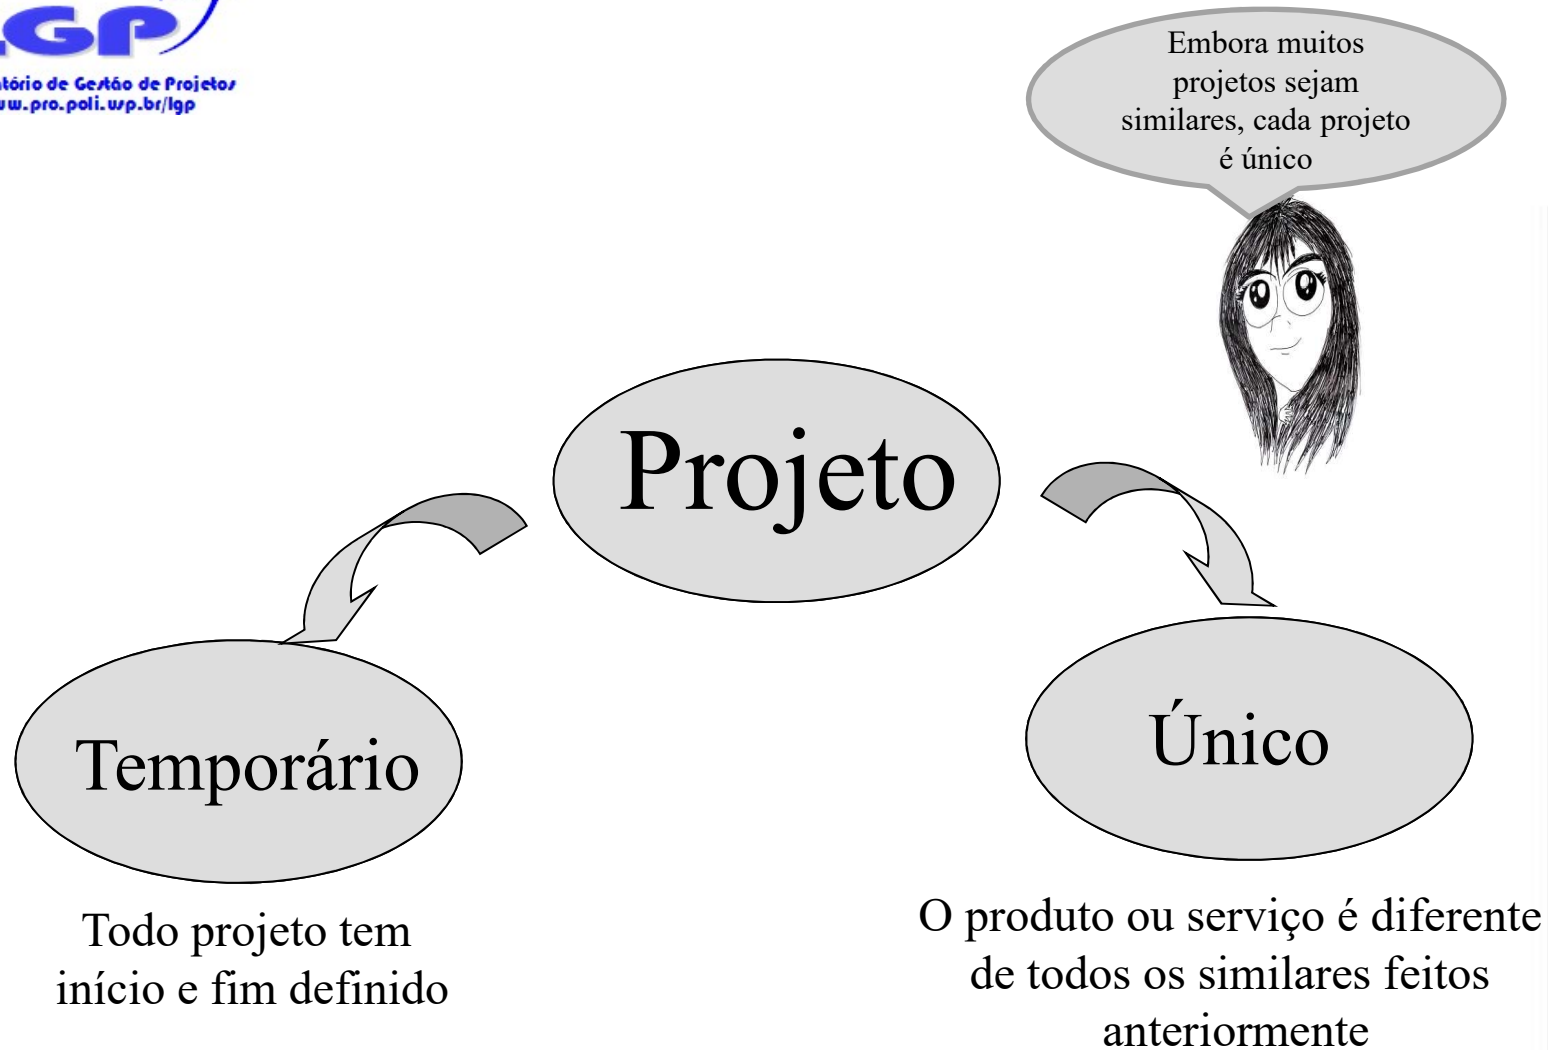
LGP
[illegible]tório de Gestão de Projetos
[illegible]w.pro.poli.usp.br/lgp

Embora muitos projetos sejam similares, cada projeto é único

Projeto

Temporário

Único

Todo projeto tem início e fim definido

O produto ou serviço é diferente de todos os similares feitos anteriormente